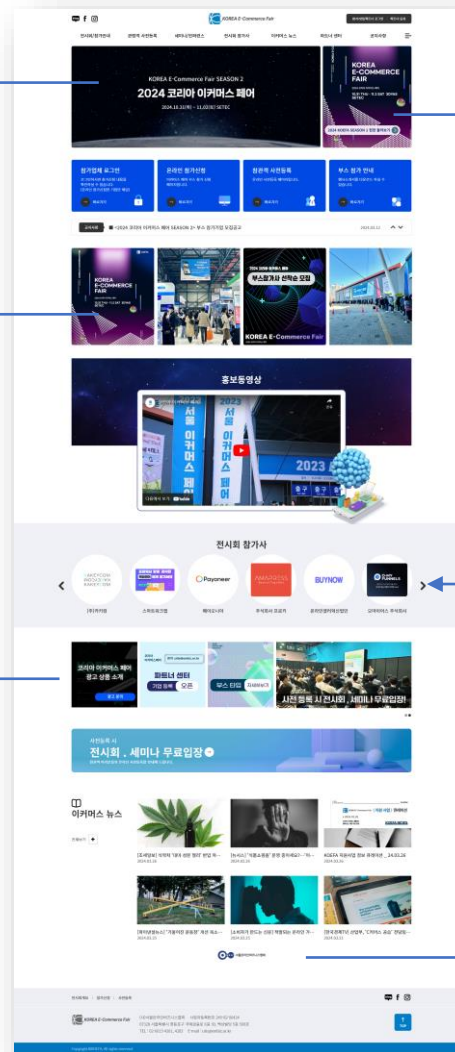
KOREA E-Commerce Fair

전시회/참가안내 관람객 사전등록 세미나/컨퍼런스 전시회 참가사 이커머스 뉴스 비즈니스 센터 공지사항

KOREA E-Commerce Fair SEASON 2
2024 코리아 이커머스 페어
2024.10.23(수) ~ 11.02(토) SETEC

KOREA E-COMMERCE FAIR

참가업체 로그인
온라인 참가신청
참관객 사전등록
부스 참가 안내

공지사항 <2024 코리아 이커머스 페어 SEASON 2> 부스 참가기업 모집공고

KOREA E-COMMERCE FAIR
부스참가 신청중
KOREA E-Commerce Fair

홍보동영상
서울 이커머스 페어
2023

전시회 참가사
Payoneer
BUYNOW
FUNNELS

코리아 이커머스 페어 광고 상품 소개
파트너 센터
부스 타입
사전 등록 시 전시회, 세미나 무료입장!

사전등록 시
전시회, 세미나 무료입장

이커머스 뉴스